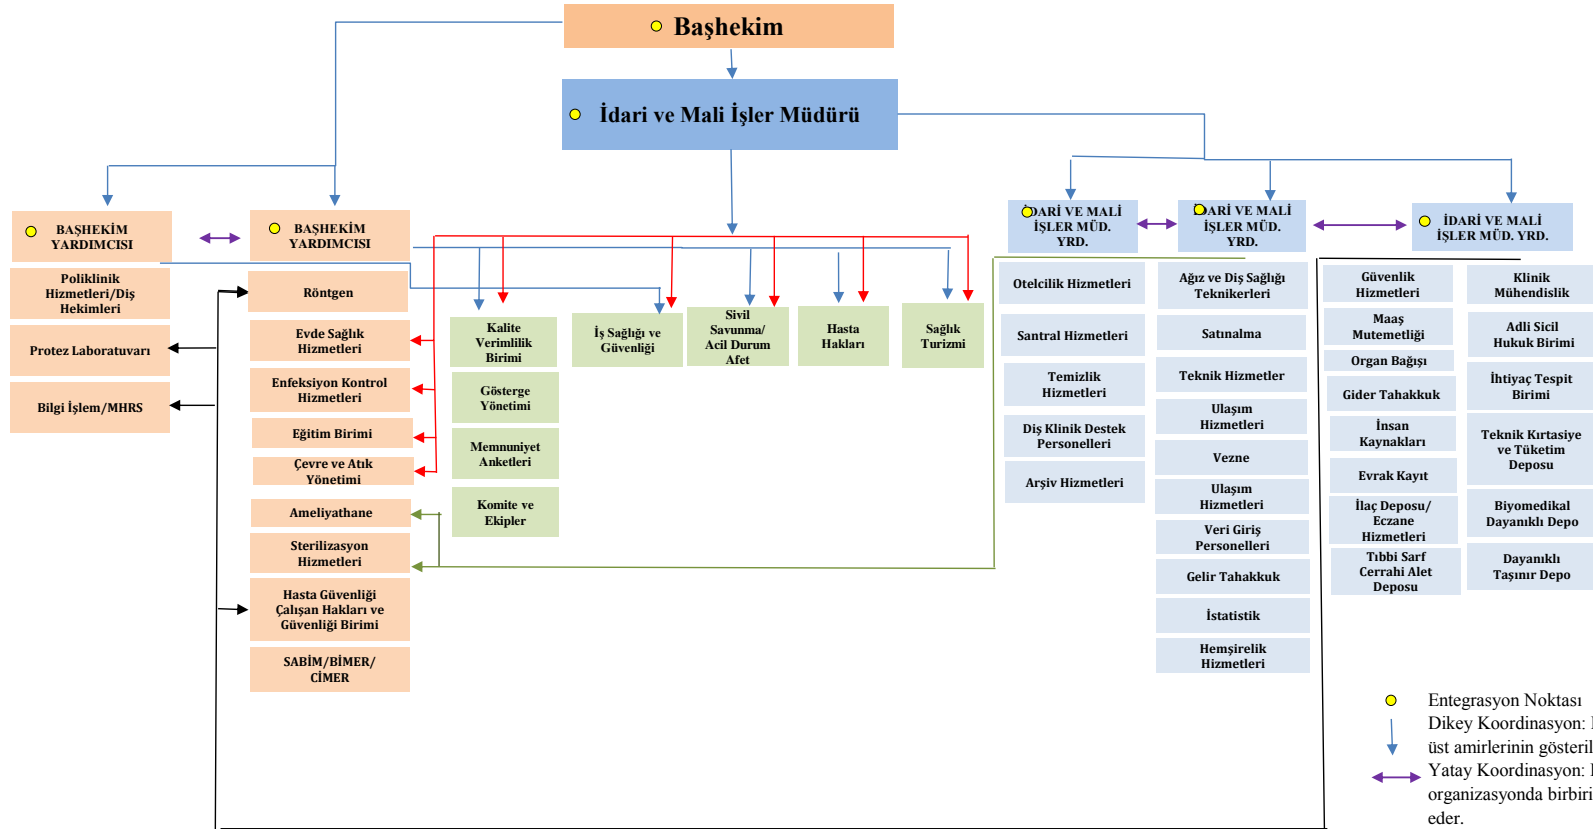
Başhekim

İdari ve Mali İşler Müdürü

BAŞHEKİM YARDIMCISI

BAŞHEKİM YARDIMCISI

Poliklinik Hizmetleri/Diş Hekimleri

Protez Laboratuvarı

Bilgi İşlem/MHRS

Röntgen

Evde Sağlık Hizmetleri

Enfeksiyon Kontrol Hizmetleri

Eğitim Birimi

Çevre ve Atık Yönetimi

Ameliyathane

Sterilizasyon Hizmetleri

Hasta Güvenliği Çalışan Hakları ve Güvenliği Birimi

SABİM/BİMER/ CİMER

Kalite Verimlilik Birimi

Gösterge Yönetimi

Memnuniyet Anketleri

Komite ve Ekipler

İş Sağlığı ve Güvenliği

Sivil Savunma/ Acil Durum Afet

Hasta Hakları

Sağlık Turizmi

İDARİ VE MALİ İŞLER MÜD. YRD.

İDARİ VE MALİ İŞLER MÜD. YRD.

İDARİ VE MALİ İŞLER MÜD. YRD.

Otelcilik Hizmetleri

Santral Hizmetleri

Temizlik Hizmetleri

Diş Klinik Destek Personelleri

Arşiv Hizmetleri

Ağız ve Diş Sağlığı Teknikerleri

Satınalma

Teknik Hizmetler

Ulaşım Hizmetleri

Vezne

Ulaşım Hizmetleri

Veri Giriş Personelleri

Gelir Tahakkuk

İstatistik

Hemşirelik Hizmetleri

Güvenlik Hizmetleri

Maaş Mutemetliği

Organ Bağışı

Gider Tahakkuk

İnsan Kaynakları

Evrak Kayıt

İlaç Deposu/ Eczane Hizmetleri

Tıbbi Sarf Cerrahi Alet Deposu

Klinik Mühendislik

Adli Sicil Hukuk Birimi

İhtiyaç Tespit Birimi

Teknik Kırtasiye ve Tüketim Deposu

Biyomedikal Dayanıklı Depo

Dayanıklı Taşınır Depo

Entegrasyon Noktası
Dikey Koordinasyon: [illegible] üst amirlerinin gösteril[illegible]
Yatay Koordinasyon: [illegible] organizasyonda birbiri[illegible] eder.